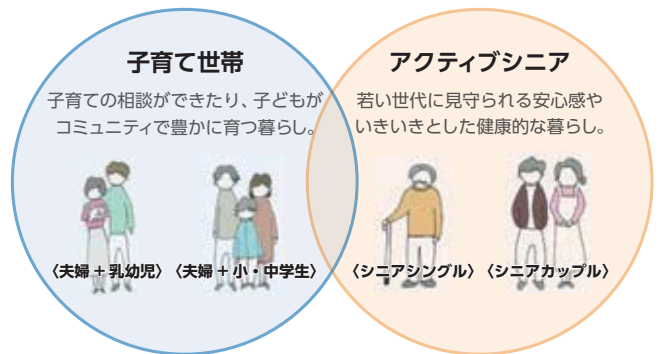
子育て世帯

子育ての相談ができたり、子どもがコミュニティで豊かに育つ暮らし。

〈夫婦＋乳幼児〉〈夫婦＋小・中学生〉

アクティブシニア

若い世代に見守られる安心感やいきいきとした健康的な暮らし。

〈シニアシングル〉〈シニアカップル〉